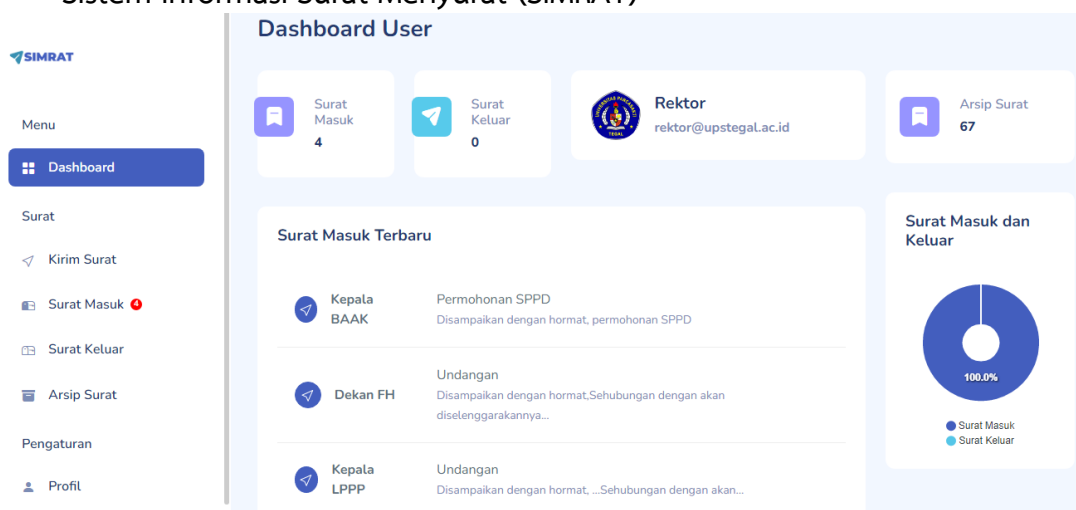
Sistem Informasi Surat Menyurat (SIMRAT)

SIMRAT

Menu

Dashboard

Surat

Kirim Surat

Surat Masuk 4

Surat Keluar

Arsip Surat

Pengaturan

Profil

Dashboard User

Surat Masuk
4

Surat Keluar
0

Rektor
rektor@upstegal.ac.id

Arsip Surat
67

Surat Masuk Terbaru

Kepala BAAK
Permohonan SPPD
Disampaikan dengan hormat, permohonan SPPD

Dekan FH
Undangan
Disampaikan dengan hormat,Sehubungan dengan akan diselenggarakannya...

Kepala LPPP
Undangan
Disampaikan dengan hormat, ...Sehubungan dengan akan...

Surat Masuk dan Keluar

100.0%

Surat Masuk
Surat Keluar